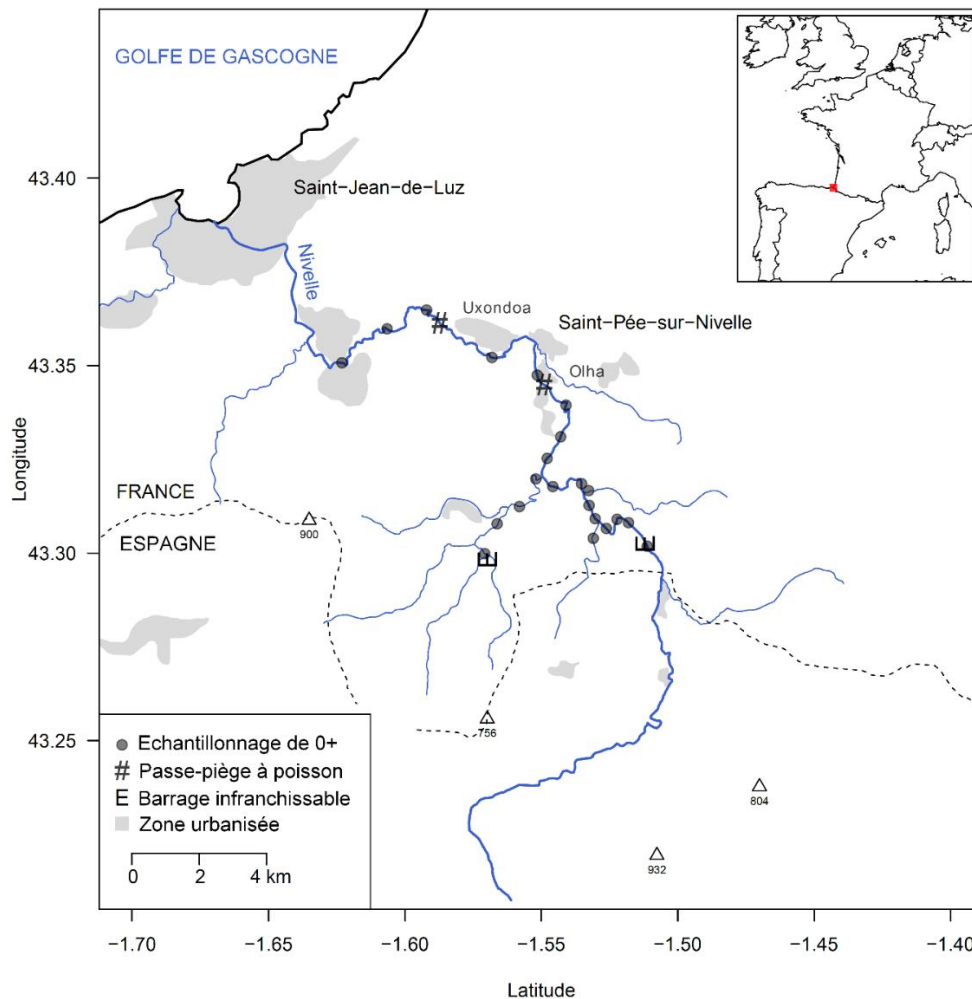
GOLFE DE GASCOGNE

Saint-Jean-de-Luz

Nivelle

Uxondoa

Saint-Pée-sur-Nivelle

Olha

FRANCE

ESPAGNE

900

756

804

932

43.40

43.35

43.30

43.25

Longitude

● Echantillonnage de 0+
# Passe-piège à poisson
E Barrage infranchissable
Zone urbanisée

0 2 4 km

−1.70 −1.65 −1.60 −1.55 −1.50 −1.45 −1.40

Latitude